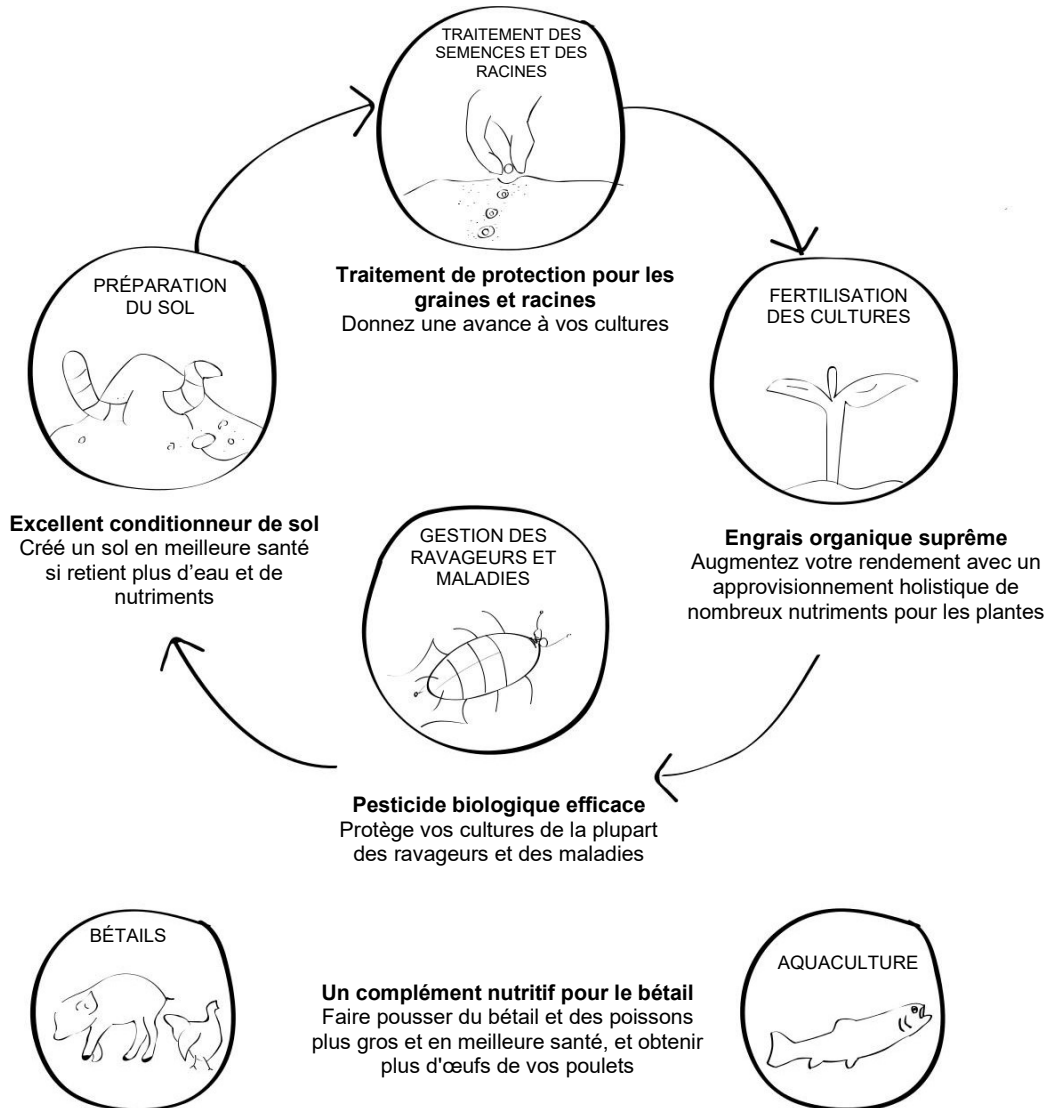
TRAITEMENT DES SEMENCES ET DES RACINES

Traitement de protection pour les graines et racines
Donnez une avance à vos cultures

FERTILISATION DES CULTURES

Engrais organique suprême
Augmentez votre rendement avec un approvisionnement holistique de nombreux nutriments pour les plantes

GESTION DES RAVAGEURS ET MALADIES

Pesticide biologique efficace
Protège vos cultures de la plupart des ravageurs et des maladies

PRÉPARATION DU SOL

Excellent conditionneur de sol
Créé un sol en meilleure santé si retient plus d'eau et de nutriments

BÉTAILS

Un complément nutritif pour le bétail
Faire pousser du bétail et des poissons plus gros et en meilleure santé, et obtenir plus d'œufs de vos poulets

AQUACULTURE